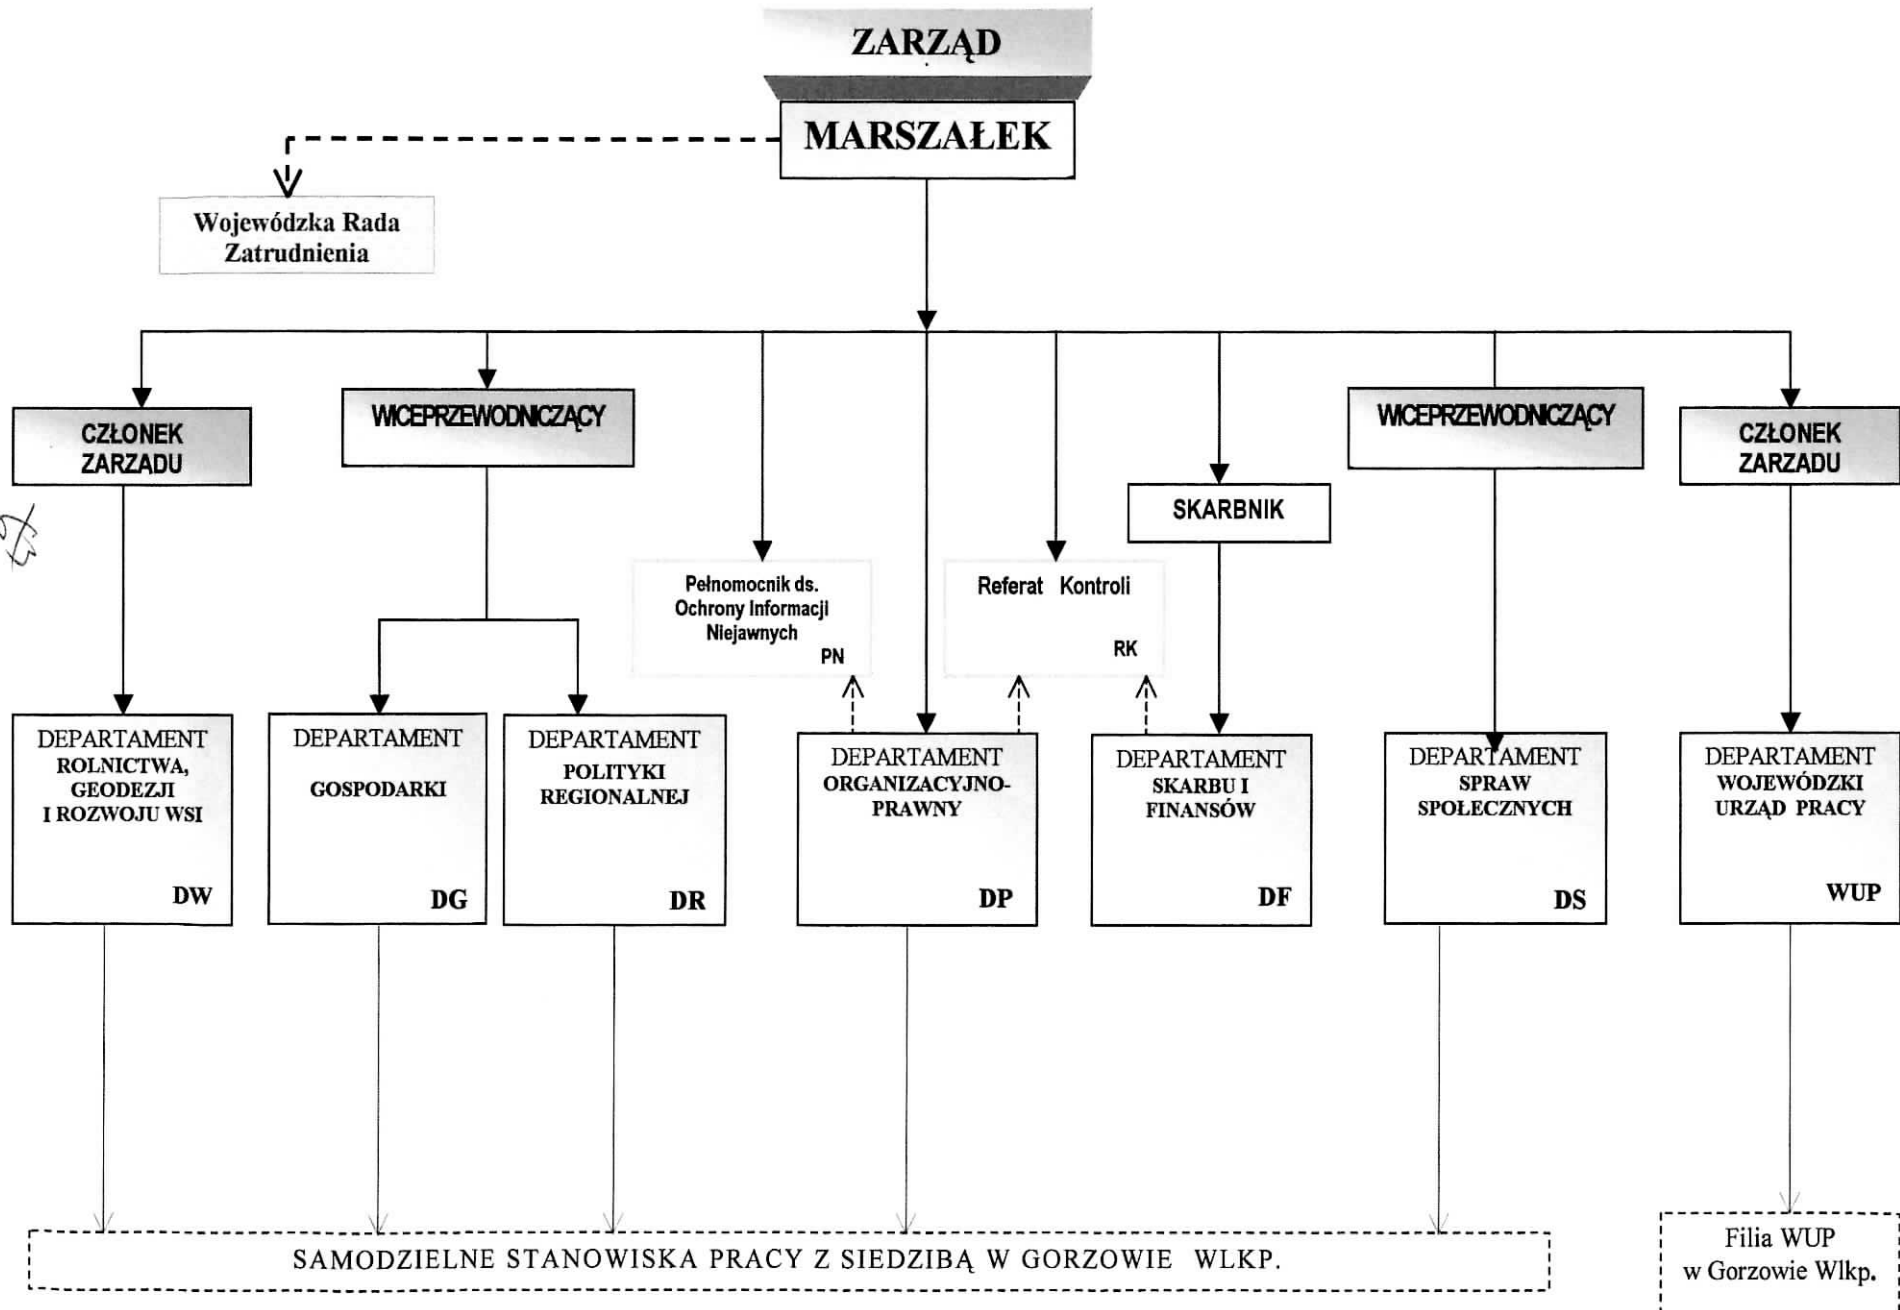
ZARZĄD

MARSZAŁEK

Wojewódzka Rada Zatrudnienia

CZŁONEK ZARZĄDU

WICEPRZEWODNICZĄCY

Pełnomocnik ds. Ochrony Informacji Niejawnych PN

Referat Kontroli RK

SKARBNIK

WICEPRZEWODNICZĄCY

CZŁONEK ZARZĄDU

DEPARTAMENT ROLNICTWA, GEODEZJI I ROZWOJU WSI DW

DEPARTAMENT GOSPODARKI DG

DEPARTAMENT POLITYKI REGIONALNEJ DR

DEPARTAMENT ORGANIZACYJNO-PRAWNY DP

DEPARTAMENT SKARBU I FINANSÓW DF

DEPARTAMENT SPRAW SPOŁECZNYCH DS

DEPARTAMENT WOJEWÓDZKI URZĄD PRACY WUP

SAMODZIELNE STANOWISKA PRACY Z SIEDZIBĄ W GORZOWIE WLKP.

Filia WUP w Gorzowie Wlkp.